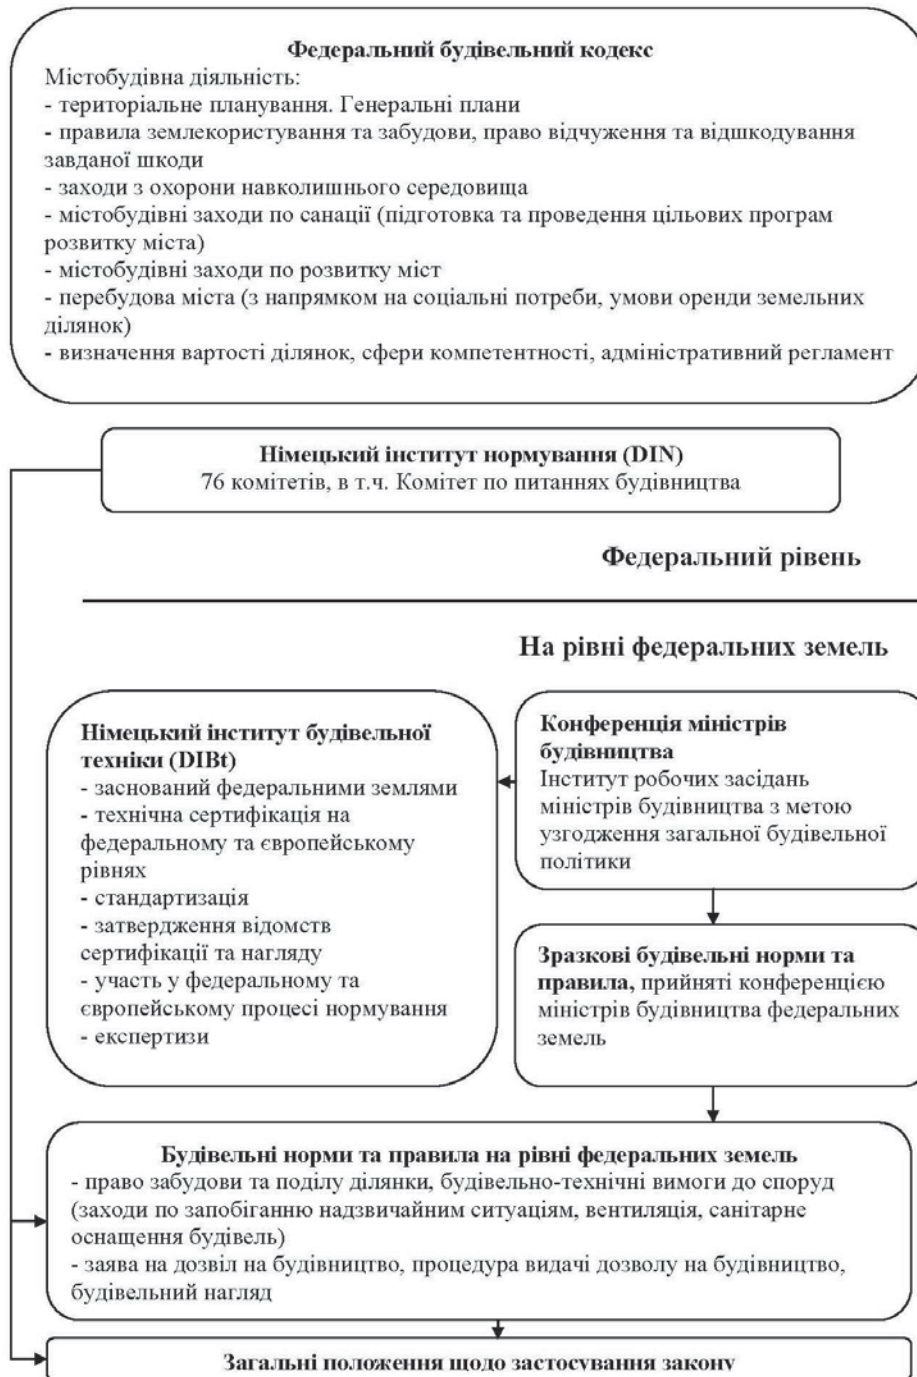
Федеральний будівельний кодекс
Містобудівна діяльність:
- територіальне планування. Генеральні плани
- правила землекористування та забудови, право відчуження та відшкодування завданої шкоди
- заходи з охорони навколишнього середовища
- містобудівні заходи по санації (підготовка та проведення цільових програм розвитку міста)
- містобудівні заходи по розвитку міст
- перебудова міста (з напрямком на соціальні потреби, умови оренди земельних ділянок)
- визначення вартості ділянок, сфери компетентності, адміністративний регламент

Німецький інститут нормування (DIN)
76 комітетів, в т.ч. Комітет по питаннях будівництва

Федеральний рівень

На рівні федеральних земель

Німецький інститут будівельної техніки (DIBt)
- заснований федеральними землями
- технічна сертифікація на федеральному та європейському рівнях
- стандартизація
- затвердження відомств сертифікації та нагляду
- участь у федеральному та європейському процесі нормування
- експертизи

Конференція міністрів будівництва
Інститут робочих засідань міністрів будівництва з метою узгодження загальної будівельної політики

Зразкові будівельні норми та правила, прийняті конференцією міністрів будівництва федеральних земель

Будівельні норми та правила на рівні федеральних земель
- право забудови та поділу ділянки, будівельно-технічні вимоги до споруд (заходи по запобіганню надзвичайним ситуаціям, вентиляція, санітарне оснащення будівель)
- заява на дозвіл на будівництво, процедура видачі дозволу на будівництво, будівельний нагляд

Загальні положення щодо застосування закону